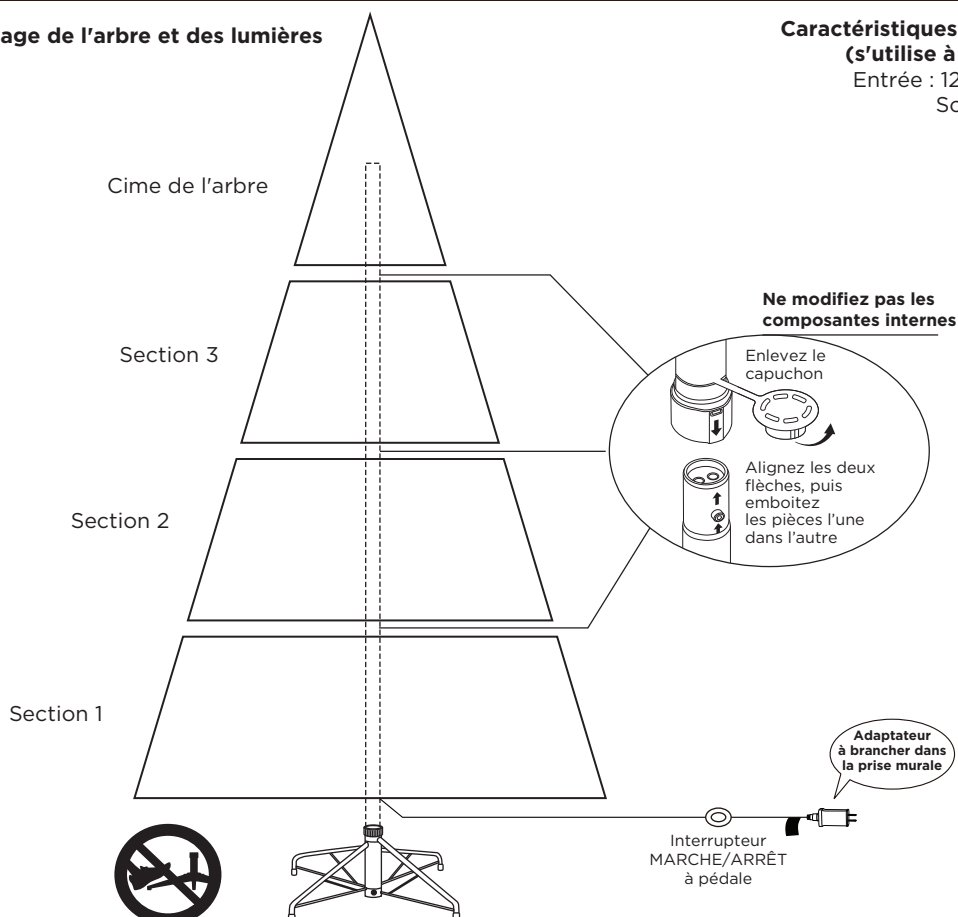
age de l'arbre et des lumières

Caractéristiques
(s'utilise à
Entrée : 12
So

Cime de l'arbre

Ne modifiez pas les composantes internes

Section 3

Enlevez le capuchon

Alignez les deux flèches, puis emboitez les pièces l'une dans l'autre

Section 2

Section 1

Adaptateur à brancher dans la prise murale

Interrupteur MARCHE/ARRÊT à pédale